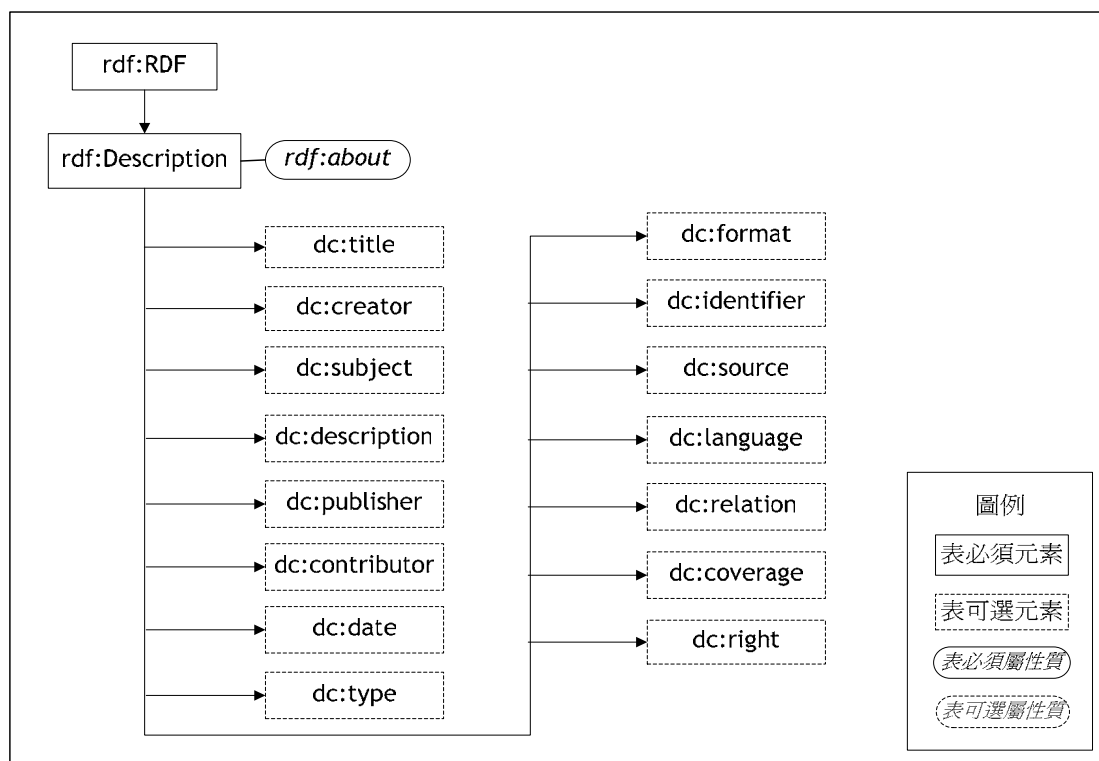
rdf:RDF

rdf:Description

rdf:about

dc:title

dc:creator

dc:subject

dc:description

dc:publisher

dc:contributor

dc:date

dc:type

dc:format

dc:identifier

dc:source

dc:language

dc:relation

dc:coverage

dc:right

圖例

表必須元素

表可選元素

表必須屬性質

表可選屬性質